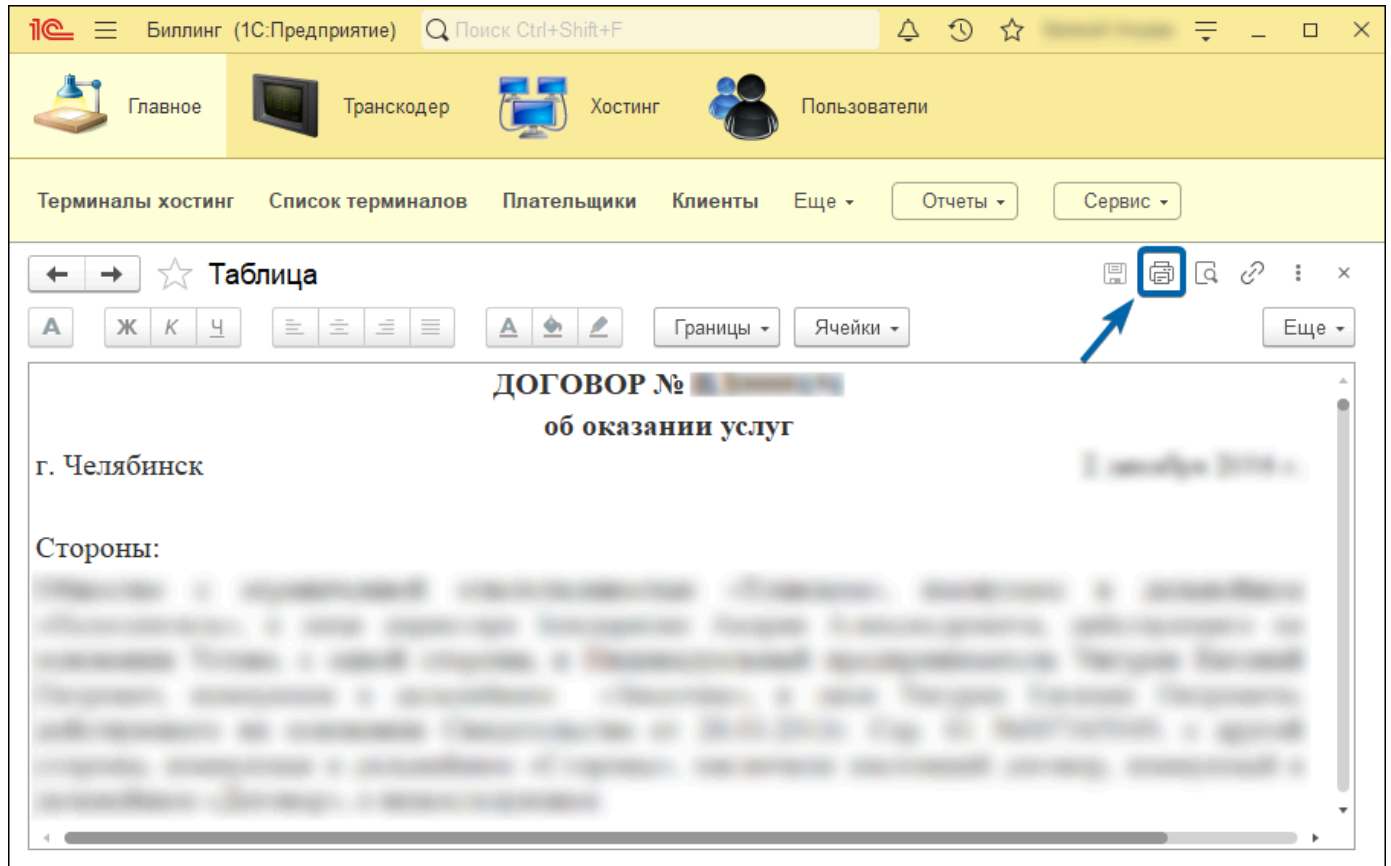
1С Биллинг (1С:Предприятие) Поиск Ctrl+Shift+F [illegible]

Главное Транскодер Хостинг Пользователи

Терминалы хостинг Список терминалов Плательщики Клиенты Еще Отчеты Сервис

Таблица

А Ж К Ч А Границы Ячейки Еще

ДОГОВОР № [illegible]
об оказании услуг

г. Челябинск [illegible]

Стороны:

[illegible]